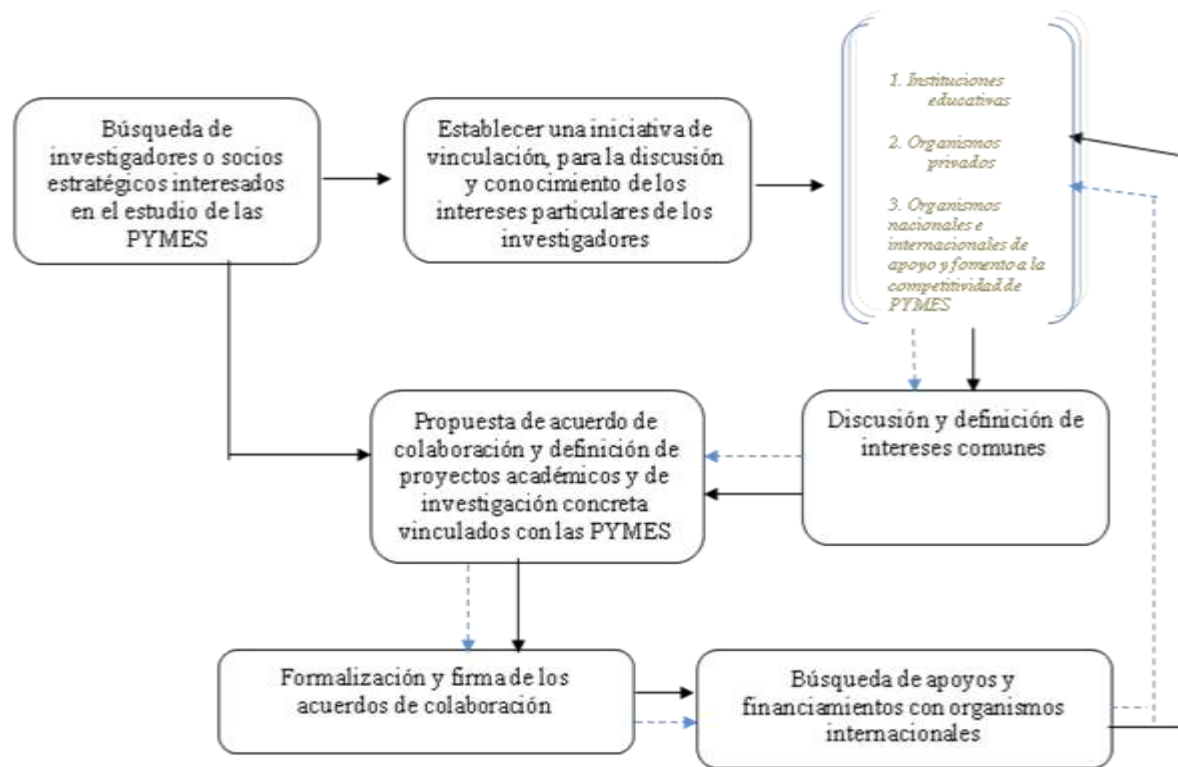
Búsqueda de investigadores o socios estratégicos interesados en el estudio de las PYMES

Establecer una iniciativa de vinculación, para la discusión y conocimiento de los intereses particulares de los investigadores

1. Instituciones educativas

2. Organismos privados

3. Organismos nacionales e internacionales de apoyo y fomento a la competitividad de PYMES

Propuesta de acuerdo de colaboración y definición de proyectos académicos y de investigación concreta vinculados con las PYMES

Discusión y definición de intereses comunes

Formalización y firma de los acuerdos de colaboración

Búsqueda de apoyos y financiamientos con organismos internacionales